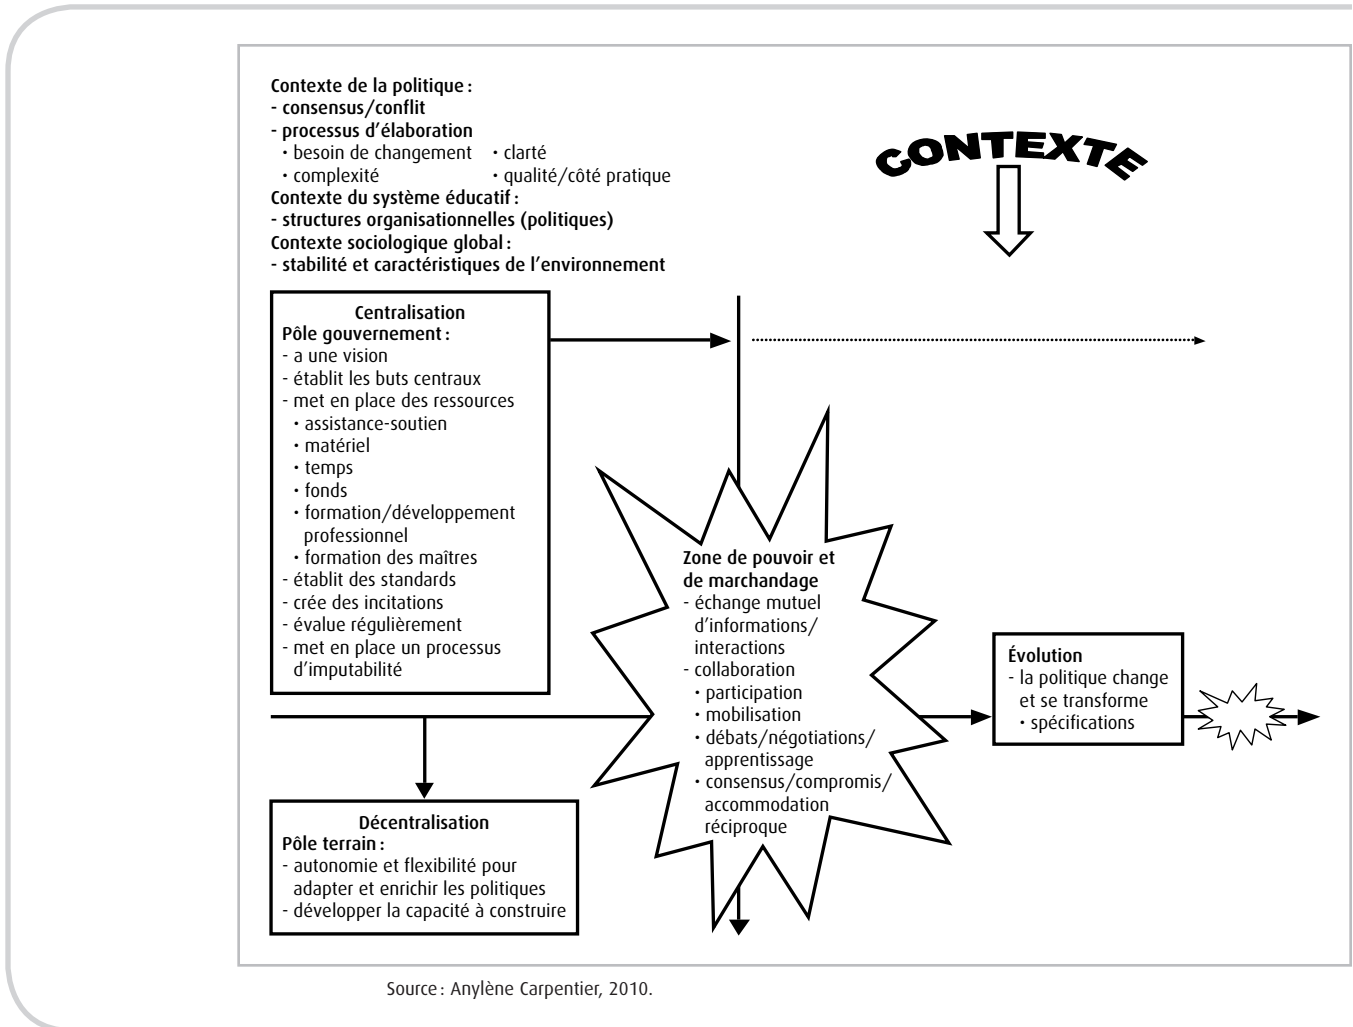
Contexte de la politique :
- consensus/conflit
- processus d'élaboration
• besoin de changement • clarté
• complexité • qualité/côté pratique
Contexte du système éducatif :
- structures organisationnelles (politiques)
Contexte sociologique global :
- stabilité et caractéristiques de l'environnement

CONTEXTE

Centralisation
Pôle gouvernement :
- a une vision
- établit les buts centraux
- met en place des ressources
• assistance-soutien
• matériel
• temps
• fonds
• formation/développement professionnel
• formation des maîtres
- établit des standards
- crée des incitations
- évalue régulièrement
- met en place un processus d'imputabilité

Zone de pouvoir et de marchandage
- échange mutuel d'informations/ interactions
- collaboration
• participation
• mobilisation
• débats/négotiations/ apprentissage
• consensus/compromis/ accommodation réciproque

Évolution
- la politique change et se transforme
• spécifications

Décentralisation
Pôle terrain :
- autonomie et flexibilité pour adapter et enrichir les politiques
- développer la capacité à construire

Source : Anylène Carpentier, 2010.